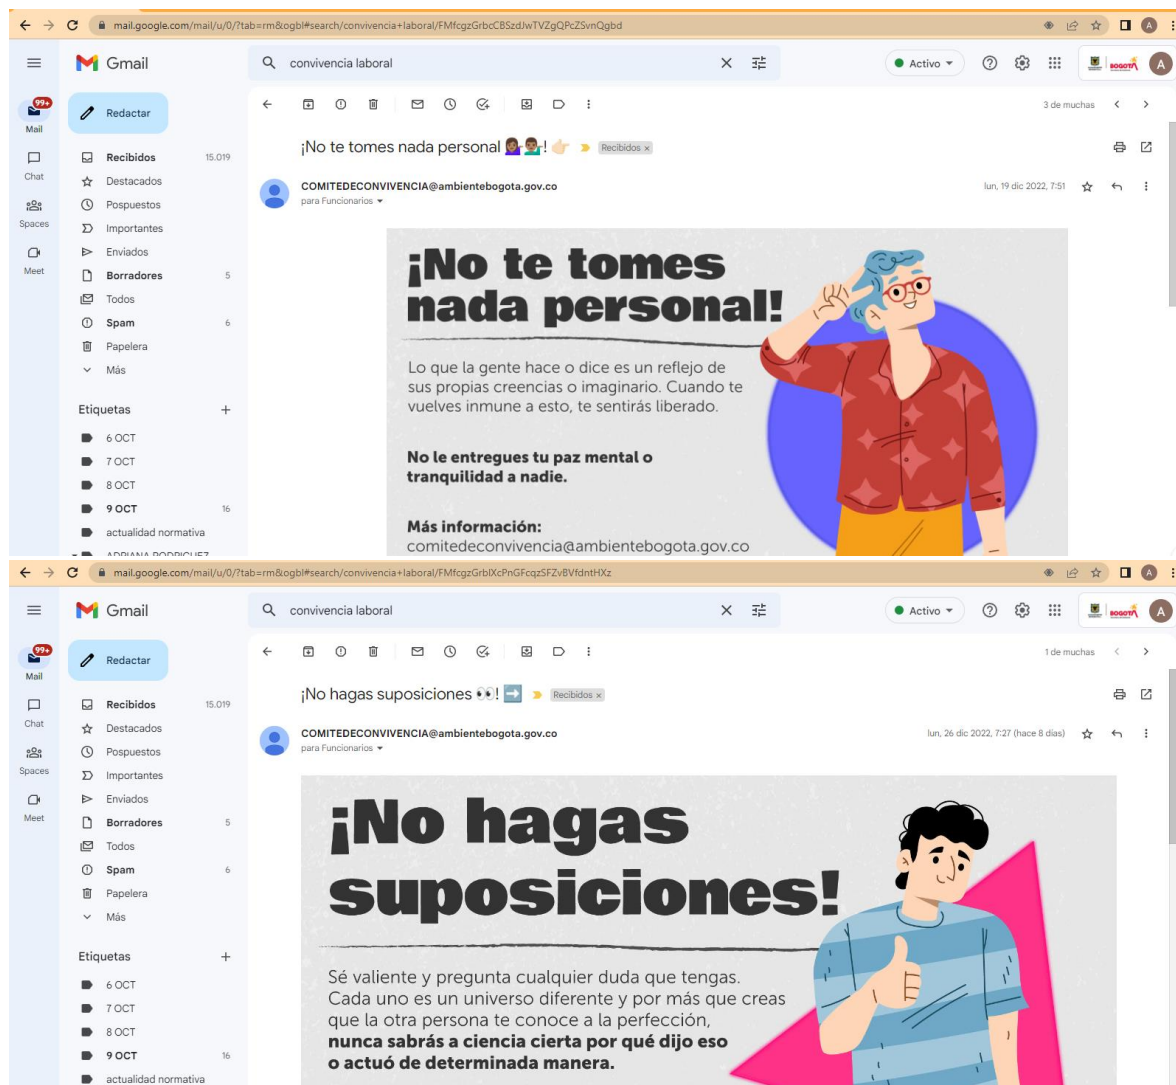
mail.google.com/mail/u/0/?tab=rm&ogbl#search/convivencia+laboral/FMfcgzGrbcCBSzdJwTVZgQPcZSvnQgbd

Gmail

convivencia laboral

Activo

BOGOTÁ

A

99+
Mail

Chat

Spaces

Meet

Redactar

Recibidos 15.019
Destacados
Pospuestos
Importantes
Enviados
Borradores 5
Todos
Spam 6
Papelera
Más

Etiquetas +
6 OCT
7 OCT
8 OCT
9 OCT 16
actualidad normativa
ADRIANA RODRIGUEZ

3 de muchas

¡No te tomes nada personal 💁🏽‍♀️💁🏾‍♂️! 👉🏻 Recibidos ×

COMITEDECONVIVENCIA@ambientebogota.gov.co
para Funcionarios

lun, 19 dic 2022, 7:51

¡No te tomes nada personal!

Lo que la gente hace o dice es un reflejo de sus propias creencias o imaginario. Cuando te vuelves inmune a esto, te sentirás liberado.

No le entregues tu paz mental o tranquilidad a nadie.

Más información:
comitedeconvivencia@ambientebogota.gov.co

mail.google.com/mail/u/0/?tab=rm&ogbl#search/convivencia+laboral/FMfcgzGrblXcPnGFcqzSFZvBVfdntHXz

Gmail

convivencia laboral

Activo

BOGOTÁ

A

99+
Mail

Chat

Spaces

Meet

Redactar

Recibidos 15.019
Destacados
Pospuestos
Importantes
Enviados
Borradores 5
Todos
Spam 6
Papelera
Más

Etiquetas +
6 OCT
7 OCT
8 OCT
9 OCT 16
actualidad normativa

1 de muchas

¡No hagas suposiciones 👀! ➡️ Recibidos ×

COMITEDECONVIVENCIA@ambientebogota.gov.co
para Funcionarios

lun, 26 dic 2022, 7:27 (hace 8 días)

¡No hagas suposiciones!

Sé valiente y pregunta cualquier duda que tengas. Cada uno es un universo diferente y por más que creas que la otra persona te conoce a la perfección, nunca sabrás a ciencia cierta por qué dijo eso o actuó de determinada manera.